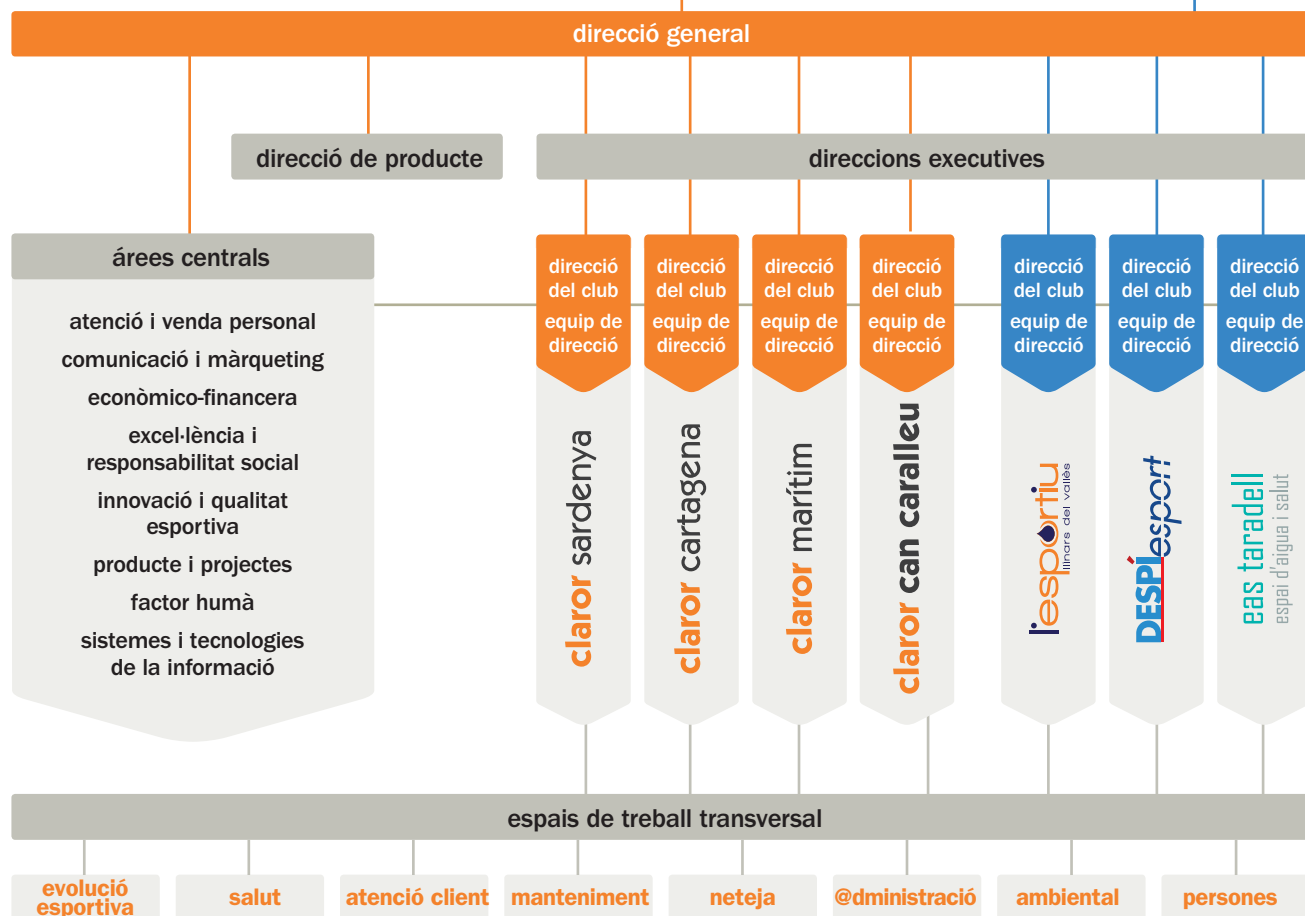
direcció general

direcció de producte

direccions executives

àrees centrals

atenció i venda personal
comunicació i màrqueting
econòmico-financera
excel·lència i responsabilitat social
innovació i qualitat esportiva
producte i projectes
factor humà
sistemes i tecnologies de la informació

direcció del club
equip de direcció
claror sardenya

direcció del club
equip de direcció
claror cartagena

direcció del club
equip de direcció
claror marítim

direcció del club
equip de direcció
claror can caralleu

direcció del club
equip de direcció
l'espòrtiu llinars del vallès

direcció del club
equip de direcció
DESPIesport

direcció del club
equip de direcció
eas taradell
espai d'aigua i salut

espais de treball transversal

evolució esportiva

salut

atenció client

manteniment

neteja

@dministració

ambiental

persones